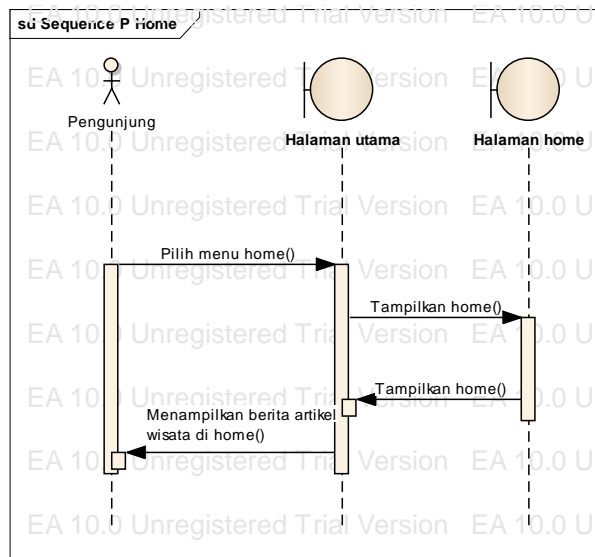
sd Sequence P Home

EA 10.0 Unregistered Trial Version EA 10.0 U

Pengunjung

Halaman utama

Halaman home

EA 10.0 Unregistered Trial Version EA 10.0 U

Pilih menu home()

EA 10.0 Unregistered Trial Version EA 10.0 U

Tampilkan home()

EA 10.0 Unregistered Trial Version EA 10.0 U

Tampilkan home()

Menampilkan berita artikel wisata di home()

EA 10.0 Unregistered Trial Version EA 10.0 U

EA 10.0 Unregistered Trial Version EA 10.0 U